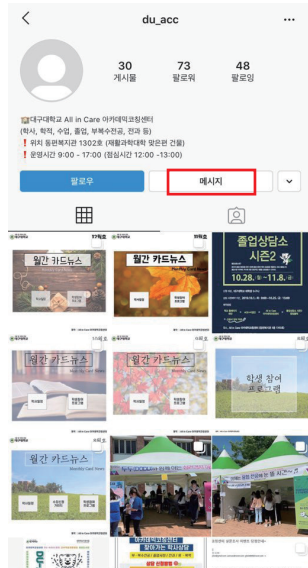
du_acc

30
게시물

73
팔로워

48
팔로잉

대구대학교 All in Care 아카데믹코칭센터
(학사, 학적, 수업, 졸업, 부복수전공, 전과 등)
❗ 위치 동편복지관 1302호 (재활과학대학 맞은편 건물)
❗ 운영시간 9:00 - 17:00 (점심시간 12:00 -13:00)

팔로우

메시지

월간 카드뉴스

월간 카드뉴스

졸업상담소 시즌2

10.28.~11.8.

월간 카드뉴스

월간 카드뉴스

학생 참여 프로그램

월간 카드뉴스
Monthly Card News

찾아가는 학사상담